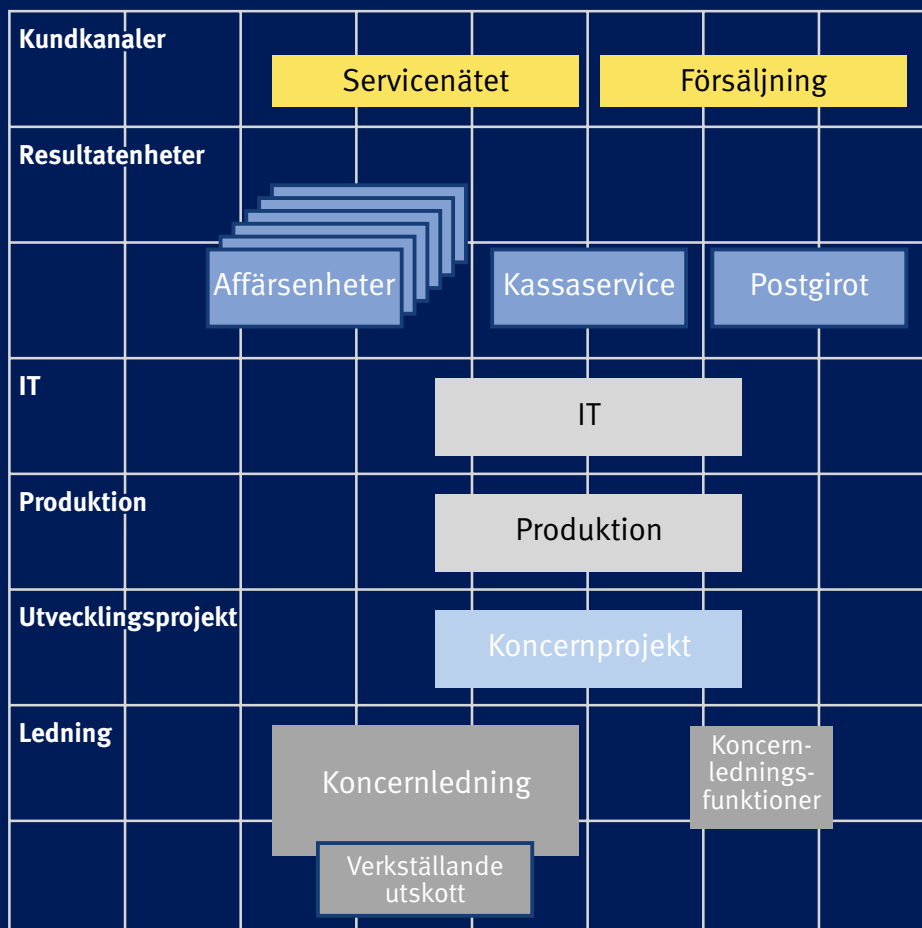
Kundkanaler

Servicenätet

Försäljning

Resultatenheter

Affärsenheter

Kassaservice

Postgirot

IT

IT

Produktion

Produktion

Utvecklingsprojekt

Koncernprojekt

Ledning

Koncernledning

Koncernledningsfunktioner

Verkställande utskott